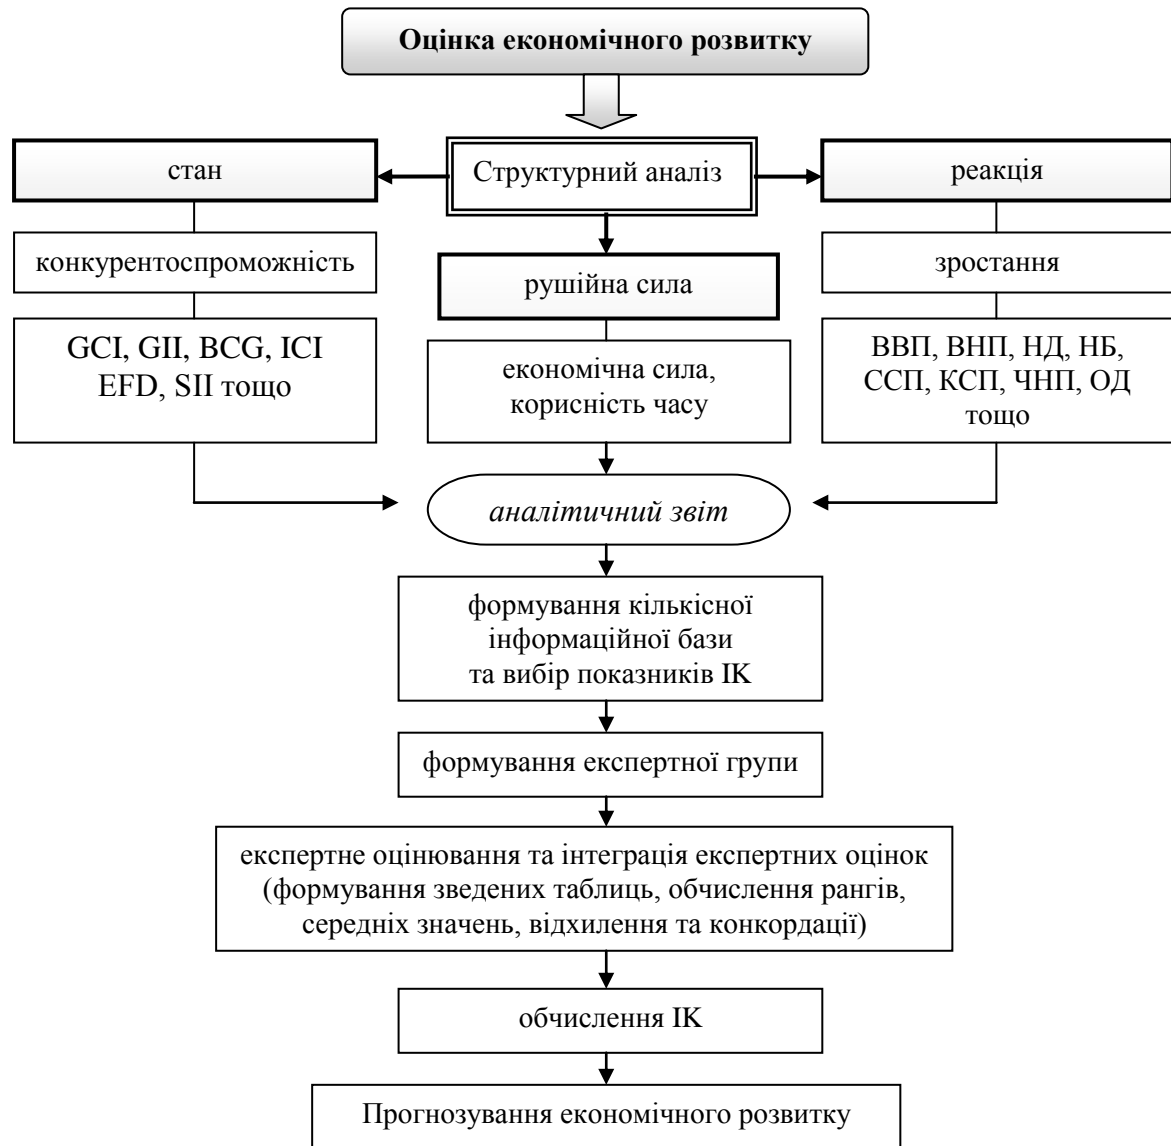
Оцінка економічного розвитку

стан

Структурний аналіз

реакція

конкурентоспроможність

рушійна сила

зростання

GCI, GII, BCG, ICI EFD, SII тощо

економічна сила, корисність часу

ВВП, ВНП, НД, НБ, ССП, КСП, ЧНП, ОД тощо

аналітичний звіт

формування кількісної інформаційної бази та вибір показників ІК

формування експертної групи

експертне оцінювання та інтеграція експертних оцінок (формування зведених таблиць, обчислення рангів, середніх значень, відхилення та конкордації)

обчислення ІК

Прогнозування економічного розвитку